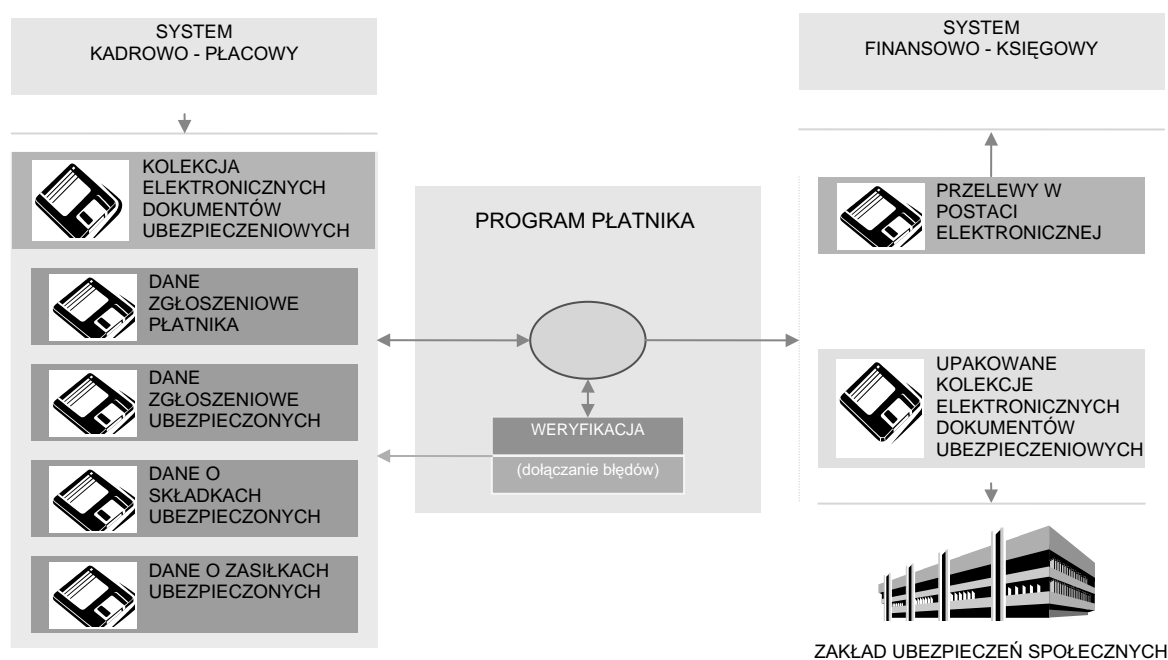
SYSTEM
KADROWO - PŁACOWY

KOLEKCJA ELEKTRONICZNYCH DOKUMENTÓW UBEZPIECZENIOWYCH

DANE ZGŁOSZENIOWE PŁATNIKA

DANE ZGŁOSZENIOWE UBEZPIECZONYCH

DANE O SKŁADKACH UBEZPIECZONYCH

DANE O ZASIŁKACH UBEZPIECZONYCH

PROGRAM PŁATNIKA

WERYFIKACJA

(dołączanie błędów)

SYSTEM
FINANSOWO - KSIĘGOWY

PRZELEWY W POSTACI ELEKTRONICZNEJ

UPAKOWANE KOLEKCJE ELEKTRONICZNYCH DOKUMENTÓW UBEZPIECZENIOWYCH

ZAKŁAD UBEZPIECZEŃ SPOŁECZNYCH